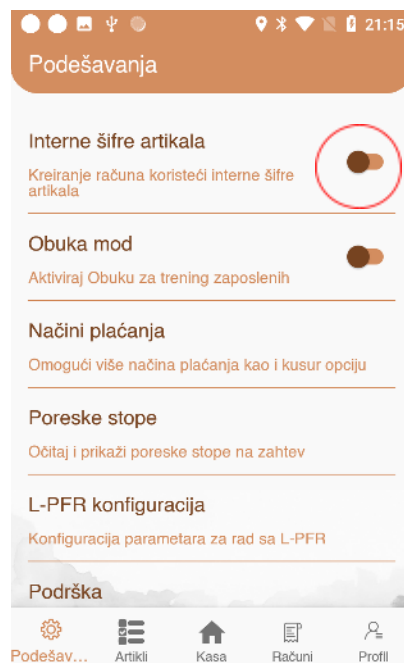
21:15

Podešavanja

Interne šifre artikala
Kreiranje računa koristeći interne šifre artikala

Obuka mod
Aktiviraj Obuku za trening zaposlenih

Načini plaćanja
Omogući više načina plaćanja kao i kusur opciju

Poreske stope
Očitaj i prikaži poreske stope na zahtev

L-PFR konfiguracija
Konfiguracija parametara za rad sa L-PFR

Podrška

Podešav... Artikli Kasa Računi Profil